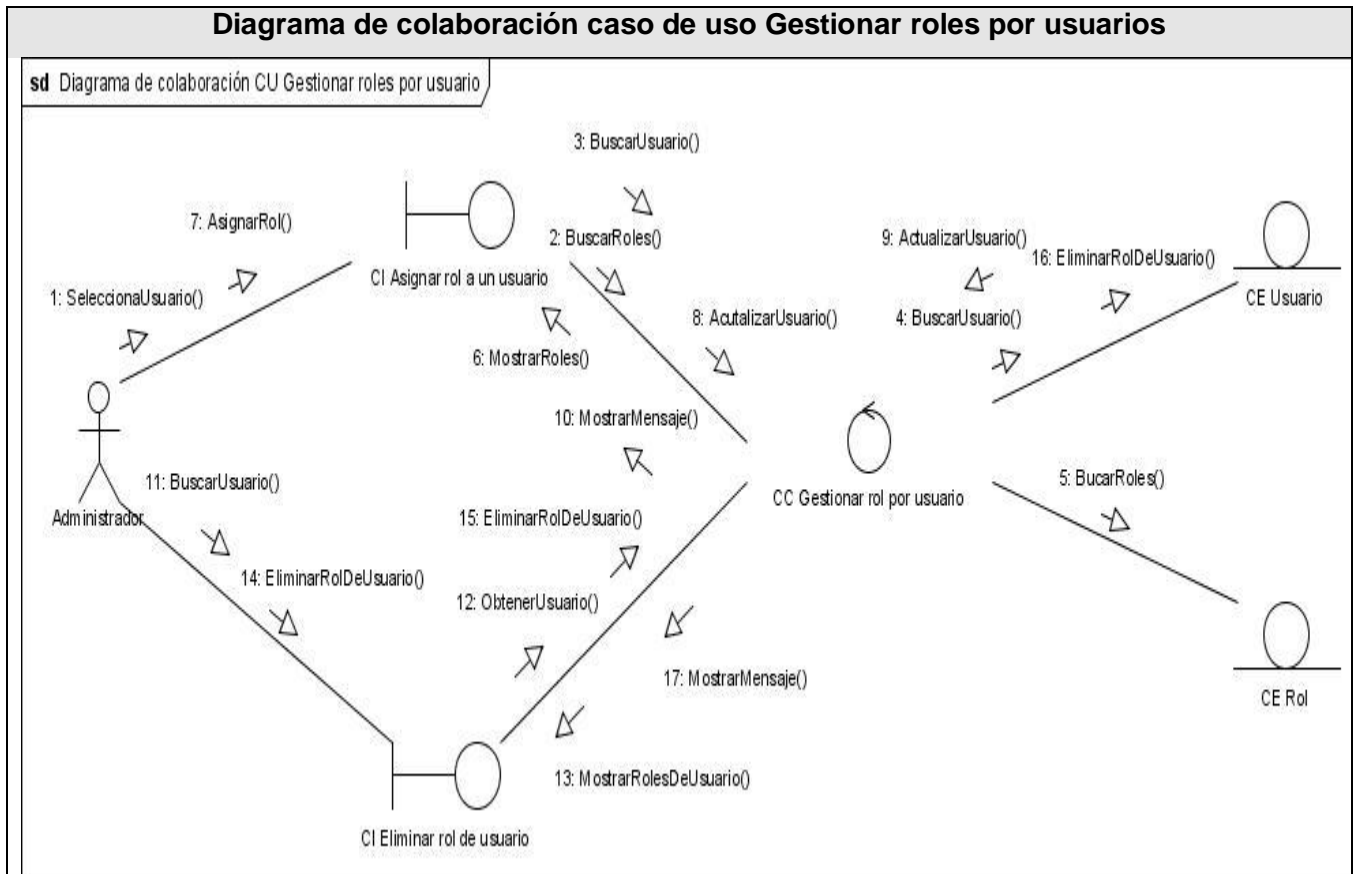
Diagrama de colaboración caso de uso Gestionar roles por usuarios

sd Diagrama de colaboración CU Gestionar roles por usuario

3: BuscarUsuario()

7: AsignarRol()

2: BuscarRoles()

9: ActualizarUsuario()

16: EliminarRolDeUsuario()

1: SeleccionaUsuario()

CI Asignar rol a un usuario

CE Usuario

8: ActualizarUsuario()

4: BuscarUsuario()

6: MostrarRoles()

10: MostrarMensaje()

11: BuscarUsuario()

5: BucarRoles()

Administrador

CC Gestionar rol por usuario

15: EliminarRolDeUsuario()

14: EliminarRolDeUsuario()

12: ObtenerUsuario()

17: MostrarMensaje()

CE Rol

13: MostrarRolesDeUsuario()

CI Eliminar rol de usuario